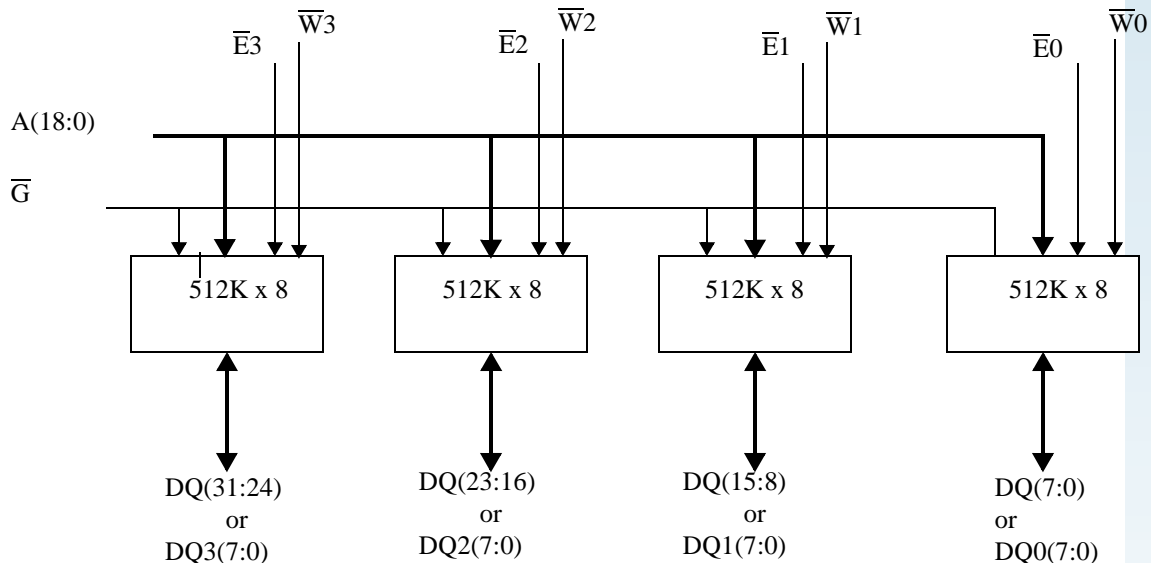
$\overline{E}3$ $\overline{W}3$ $\overline{E}2$ $\overline{W}2$ $\overline{E}1$ $\overline{W}1$ $\overline{E}0$ $\overline{W}0$

A(18:0)

$\overline{G}$

512K x 8

512K x 8

512K x 8

512K x 8

DQ(31:24) or DQ3(7:0)

DQ(23:16) or DQ2(7:0)

DQ(15:8) or DQ1(7:0)

DQ(7:0) or DQ0(7:0)